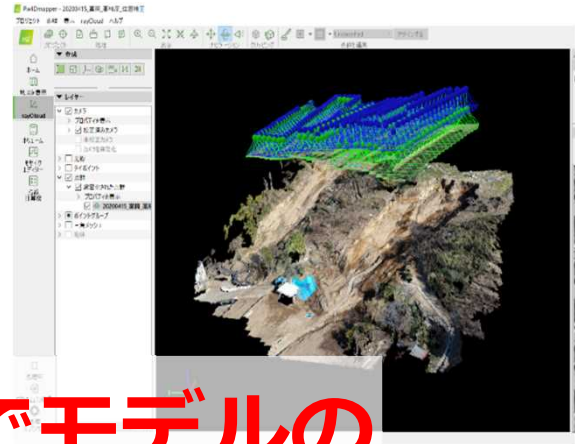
Pix4Dmapper - 20200415_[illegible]
プロジェクト 画像 表示 rayCloud ヘルプ
ホーム
rayCloud
ボリューム
モザイクエディター
▼ 参照
▼ レイヤー
カメラ
プロパティ表示
較正済みカメラ
未較正カメラ
GCP/MTP
タイポイント
点群
ポイントグループ
ナビゲーション
ゞモデルの